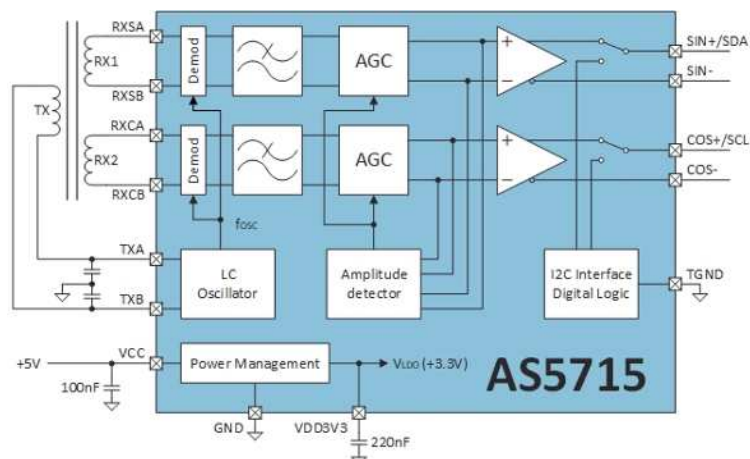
RXSA
RX1
RXSB
TX
RXCA
RX2
RXCB
Demod
Demod
AGC
AGC
+
−
+
−
SIN+/SDA
SIN-
COS+/SCL
COS-
fosc
TXA
TXB
LC Oscillator
Amplitude detector
I2C Interface Digital Logic
TGND
+5V
VCC
100nF
Power Management
$V_{LDO}$ (+3.3V)
AS5715
GND
VDD3V3
220nF